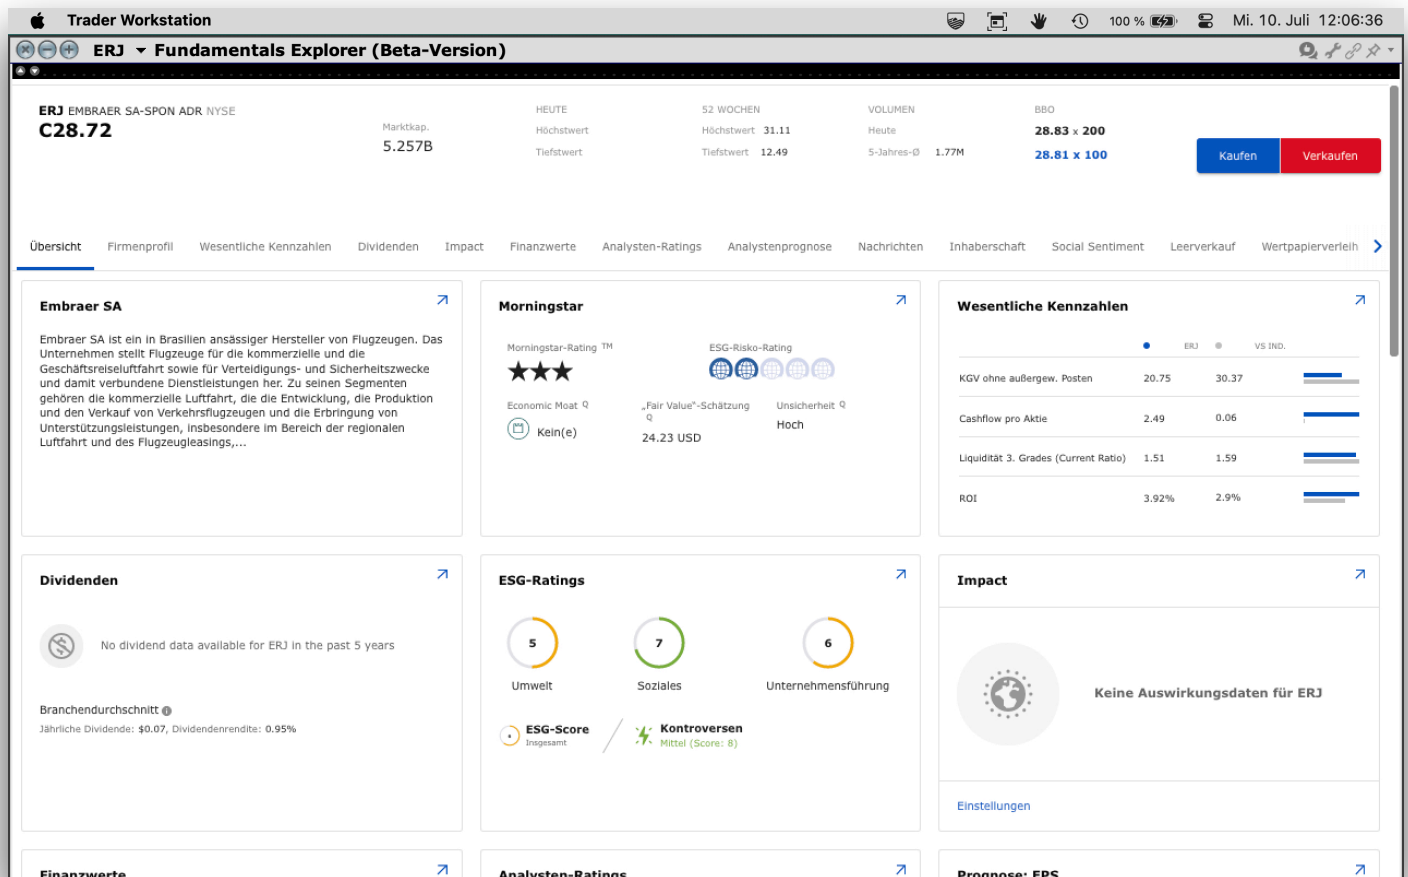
Trader Workstation 100 % Mi. 10. Juli 12:06:36

ERJ Fundamentals Explorer (Beta-Version)

ERJ EMBRAER SA-SPON ADR NYSE
C28.72

Marktkap.
5.257B

HEUTE
Höchstwert
Tiefstwert

52 WOCHEN
Höchstwert 31.11
Tiefstwert 12.49

VOLUMEN
Heute
5-Jahres-Ø 1.77M

BBO
28.83 x 200
28.81 x 100

Kaufen Verkaufen

Übersicht Firmenprofil Wesentliche Kennzahlen Dividenden Impact Finanzwerte Analysten-Ratings Analystenprognose Nachrichten Inhaberschaft Social Sentiment Leerverkauf Wertpapierverleih

Embraer SA

Embraer SA ist ein in Brasilien ansässiger Hersteller von Flugzeugen. Das Unternehmen stellt Flugzeuge für die kommerzielle und die Geschäftsreiseluftfahrt sowie für Verteidigungs- und Sicherheitszwecke und damit verbundene Dienstleistungen her. Zu seinen Segmenten gehören die kommerzielle Luftfahrt, die die Entwicklung, die Produktion und den Verkauf von Verkehrsflugzeugen und die Erbringung von Unterstützungsleistungen, insbesondere im Bereich der regionalen Luftfahrt und des Flugzeugleasings,...

Morningstar

Morningstar-Rating TM
ESG-Risiko-Rating
Economic Moat
Kein(e)
„Fair Value"-Schätzung
24.23 USD
Unsicherheit
Hoch

Wesentliche Kennzahlen

| | ERJ | VS IND. |
|---|---|---|
| KGV ohne außergew. Posten | 20.75 | 30.37 |
| Cashflow pro Aktie | 2.49 | 0.06 |
| Liquidität 3. Grades (Current Ratio) | 1.51 | 1.59 |
| ROI | 3.92% | 2.9% |

Dividenden

No dividend data available for ERJ in the past 5 years

Branchendurchschnitt
Jährliche Dividende: $0.07, Dividendenrendite: 0.95%

ESG-Ratings

5 Umwelt
7 Soziales
6 Unternehmensführung

ESG-Score
Insgesamt
Kontroversen
Mittel (Score: 8)

Impact

Keine Auswirkungsdaten für ERJ

Einstellungen

Finanzwerte
Analysten-Ratings
Prognose: EPS